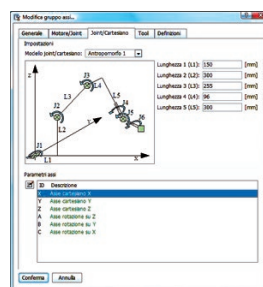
Modifica gruppo assi...

Generale | Motore/Assi | Joint/Cartesiano | Tool | Definizioni

Impostazioni

Modello joint/cartesiano: Antropomorfo 1

Z
Y
X
J1
L1
L2
J2
L3
J3
J4
L4
L5
J5
J6

Lunghezza 1 (L1): 150 [mm]
Lunghezza 2 (L2): 300 [mm]
Lunghezza 3 (L3): 255 [mm]
Lunghezza 4 (L4): 96 [mm]
Lunghezza 5 (L5): 300 [mm]

Parametri assi

| ID | Descrizione |
|---|---|
| X | Asse cartesiano X |
| Y | Asse cartesiano Y |
| Z | Asse cartesiano Z |
| A | Asse rotazione su Z |
| B | Asse rotazione su Y |
| C | Asse rotazione su X |

Conferma | Annulla